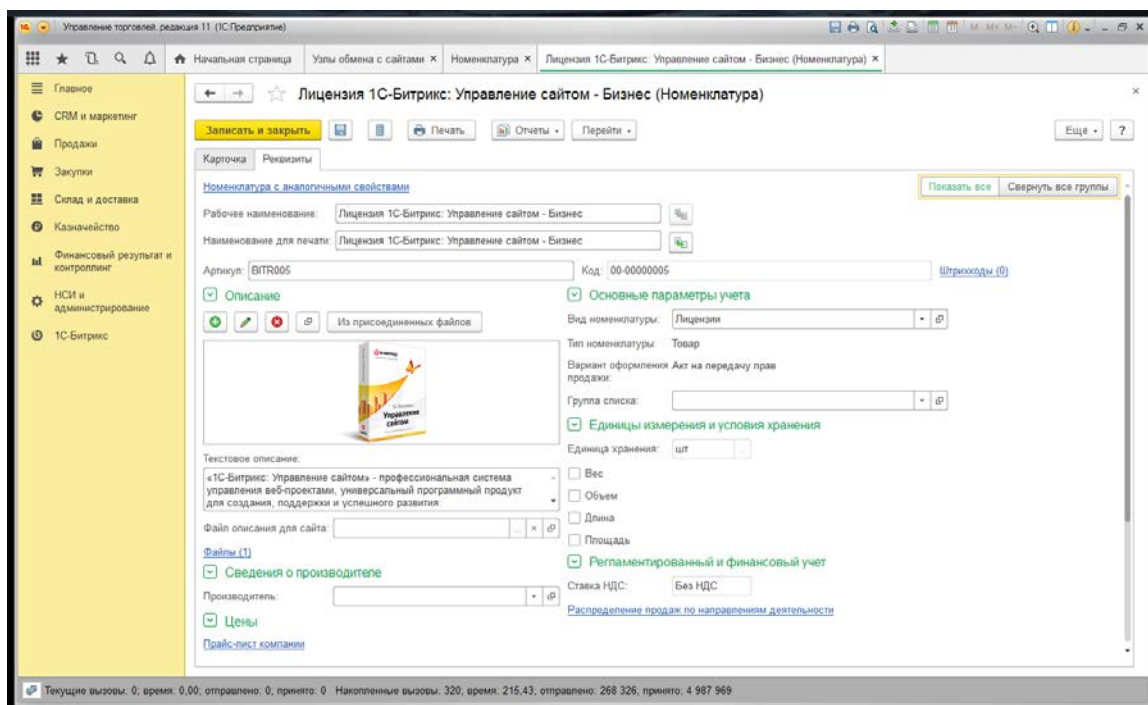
Управление торговлей, редакция 11 (1С:Предприятие)

Начальная страница | Узлы обмена с сайтами × | Номенклатура × | Лицензия 1С-Битрикс: Управление сайтом - Бизнес (Номенклатура) ×

Главное
CRM и маркетинг
Продажи
Закупки
Склад и доставка
Казначейство
Финансовый результат и контроллинг
НСИ и администрирование
1С-Битрикс

Лицензия 1С-Битрикс: Управление сайтом - Бизнес (Номенклатура)

Записать и закрыть | Печать | Отчеты | Перейти | Еще | ?

Карточка | Реквизиты

Номенклатура с аналогичными свойствами

Показать все | Свернуть все группы

Рабочее наименование: Лицензия 1С-Битрикс: Управление сайтом - Бизнес

Наименование для печати: Лицензия 1С-Битрикс: Управление сайтом - Бизнес

Артикул: BITR005

Код: 00-00000005

Штрихкоды (0)

Описание

Из присоединенных файлов

Управление сайтом

Текстовое описание:
«1С-Битрикс: Управление сайтом» - профессиональная система управления веб-проектами, универсальный программный продукт для создания, поддержки и успешного развития

Файл описания для сайта:

Файлы (1)

Сведения о производителе

Производитель:

Цены

Прайс-лист компании

Основные параметры учета

Вид номенклатуры: Лицензии

Тип номенклатуры: Товар

Вариант оформления продажи: Акт на передачу прав

Группа списка:

Единицы измерения и условия хранения

Единица хранения: шт

Вес

Объем

Длина

Площадь

Регламентированный и финансовый учет

Ставка НДС: Без НДС

Распределение продаж по направлениям деятельности

Текущие вызовы: 0, время: 0,00, отправлено: 0, принято: 0 Накопленные вызовы: 320, время: 215,43, отправлено: 268 326, принято: 4 987 969